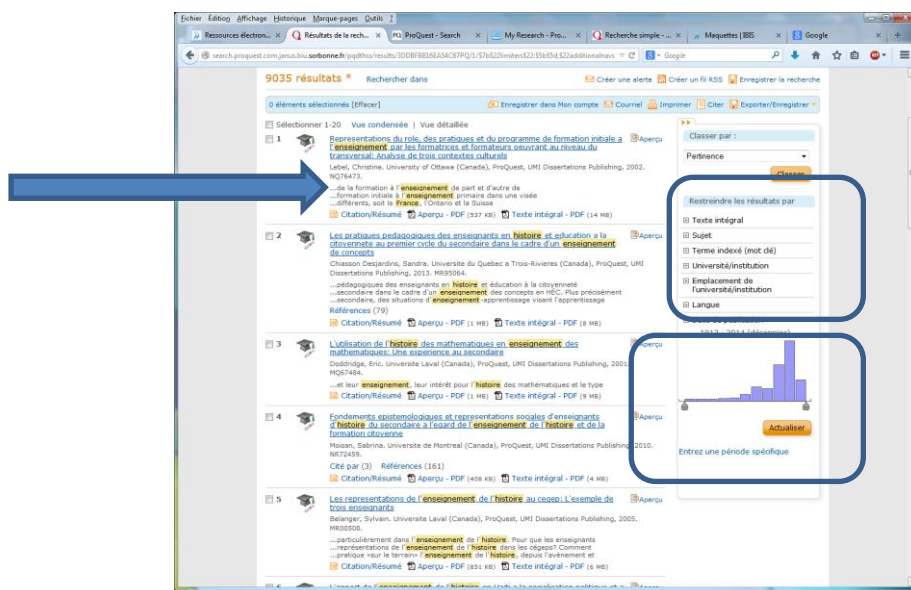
Fichier Édition Affichage Historique Marque-pages Outils ?

Ressources électron... × Résultats de la rech... × ProQuest - Search × My Research - Pro... × Recherche simple - ... × Maquettes | IBIS × Google ×

search.proquest.com.janus.biu.sorbonne.fr/pqdtlss/results/3DDBFB816EA54C87PQ/1/$7b$22limiters$22:$5b$5d,$22additionalnavs Google

9035 résultats * Rechercher dans

Créer une alerte Créer un fil RSS Enregistrer la recherche

0 éléments sélectionnés [Effacer]

Enregistrer dans Mon compte Courriel Imprimer Citer Exporter/Enregistrer

Sélectionner 1-20 Vue condensée | Vue détaillée

1 Representations du role, des pratiques et du programme de formation initiale a l'enseignement par les formatrices et formateurs oeuvrant au niveau du transversal: Analyse de trois contextes culturels
Aperçu
Lebel, Christine. University of Ottawa (Canada), ProQuest, UMI Dissertations Publishing, 2002. NQ76473.
...de la formation à l'enseignement de part et d'autre de
...formation initiale à l'enseignement primaire dans une visée
...différents, soit la France, l'Ontario et la Suisse
Citation/Résumé Aperçu - PDF (537 KB) Texte intégral - PDF (14 MB)

2 Les pratiques pédagogiques des enseignants en histoire et éducation à la citoyenneté au premier cycle du secondaire dans le cadre d'un enseignement de concepts
Aperçu
Chiasson Desjardins, Sandra. Université du Quebec a Trois-Rivieres (Canada), ProQuest, UMI Dissertations Publishing, 2013. MR95064.
...pédagogiques des enseignants en histoire et éducation à la citoyenneté
...secondaire dans le cadre d'un enseignement des concepts en HÉC. Plus précisément
...secondaire, des situations d'enseignement-apprentissage visant l'apprentissage
Références (79)
Citation/Résumé Aperçu - PDF (1 MB) Texte intégral - PDF (8 MB)

3 L'utilisation de l'histoire des mathematiques en enseignement des mathematiques: Une experience au secondaire
Aperçu
Doddridge, Eric. Universite Laval (Canada), ProQuest, UMI Dissertations Publishing, 2001. MQ67484.
...et leur enseignement, leur intérêt pour l'histoire des mathématiques et le type
Citation/Résumé Aperçu - PDF (1 MB) Texte intégral - PDF (9 MB)

4 Fondements epistemologiques et representations sociales d'enseignants d'histoire du secondaire a l'egard de l'enseignement de l'histoire et de la formation citoyenne
Aperçu
Moisan, Sabrina. Universite de Montreal (Canada), ProQuest, UMI Dissertations Publishing, 2010. NR72459.
Cité par (3) Références (161)
Citation/Résumé Aperçu - PDF (408 KB) Texte intégral - PDF (4 MB)

5 Les representations de l'enseignement de l'histoire au cegep: L'exemple de trois enseignants
Aperçu
Belanger, Sylvain. Universite Laval (Canada), ProQuest, UMI Dissertations Publishing, 2005. MR08508.
...particulièrement dans l'enseignement de l'histoire. Pour que les enseignants
...représentations de l'enseignement de l'histoire dans les cégeps? Comment
...pratique «sur le terrain» l'enseignement de l'histoire, depuis l'avènement et
Citation/Résumé Aperçu - PDF (851 KB) Texte intégral - PDF (6 MB)

6 L'apport de l'enseignement de l'histoire en Haiti a la socialisation politique et a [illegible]

Classer par :
Pertinence
Classer

Restreindre les résultats par
Texte intégral
Sujet
Terme indexé (mot clé)
Université/institution
Emplacement de l'université/institution
Langue

1913 - 2014 (décennies)

Actualiser
Entrez une période spécifique